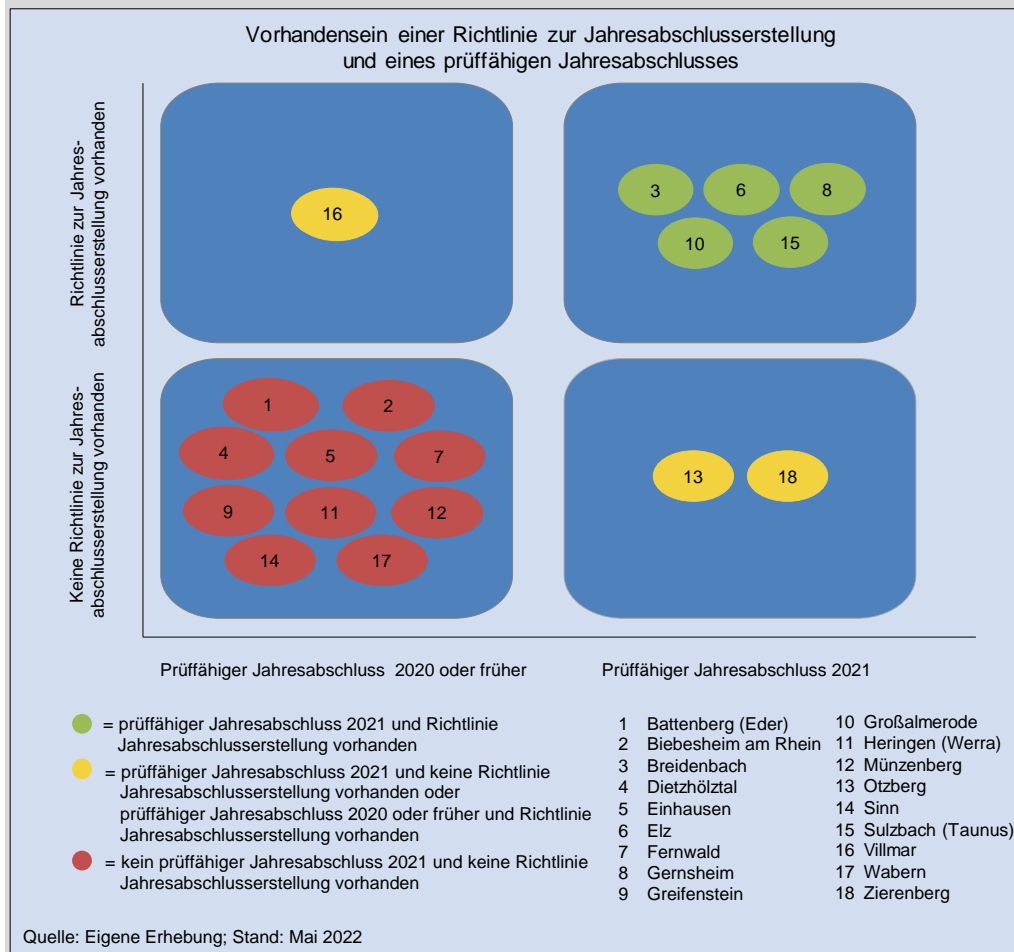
Vorhandensein einer Richtlinie zur Jahresabschlusserstellung und eines prüffähigen Jahresabschlusses

Richtlinie zur Jahresabschlusserstellung vorhanden

Keine Richtlinie zur Jahresabschlusserstellung vorhanden

16

3 6 8 10 15

1 2 4 5 7 9 11 12 14 17

13 18

Prüffähiger Jahresabschluss 2020 oder früher

Prüffähiger Jahresabschluss 2021

= prüffähiger Jahresabschluss 2021 und Richtlinie Jahresabschlusserstellung vorhanden

= prüffähiger Jahresabschluss 2021 und keine Richtlinie Jahresabschlusserstellung vorhanden oder prüffähiger Jahresabschluss 2020 oder früher und Richtlinie Jahresabschlusserstellung vorhanden

= kein prüffähiger Jahresabschluss 2021 und keine Richtlinie Jahresabschlusserstellung vorhanden

1 Battenberg (Eder)
2 Biebesheim am Rhein
3 Breidenbach
4 Dietzhölztal
5 Einhausen
6 Elz
7 Fernwald
8 Gernsheim
9 Greifenstein
10 Großalmerode
11 Heringen (Werra)
12 Münzenberg
13 Otzberg
14 Sinn
15 Sulzbach (Taunus)
16 Villmar
17 Wabern
18 Zierenberg

Quelle: Eigene Erhebung; Stand: Mai 2022